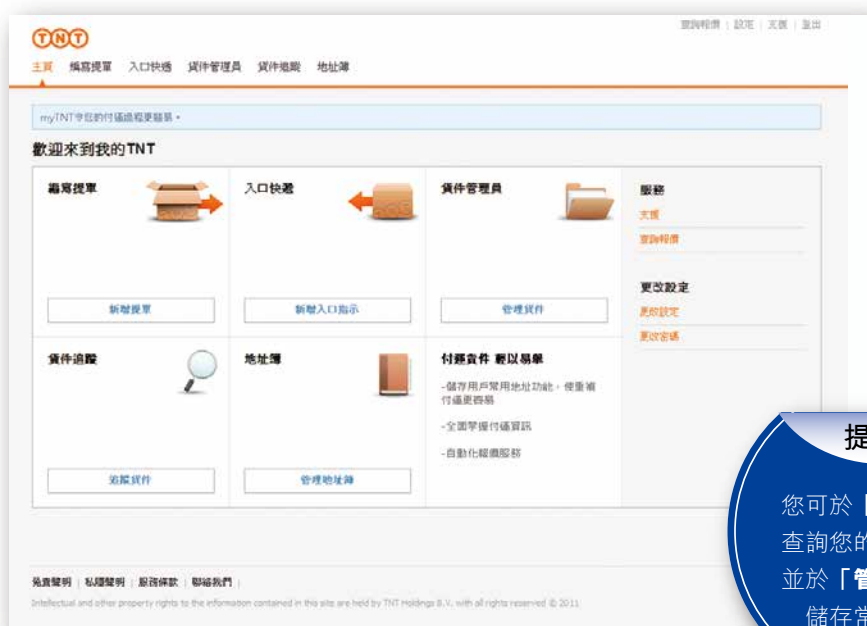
TNT

查詢報價 | 設定 | 支援 | 登出

主頁 編寫提單 入口快遞 貨件管理員 貨件追蹤 地址簿

myTNT令您的付運過程更簡易。

歡迎來到我的TNT

編寫提單

新增提單

入口快遞

新增入口指示

貨件管理員

管理貨件

服務

支援

查詢報價

更改設定

更新設定

更改密碼

貨件追蹤

追蹤貨件

地址簿

管理地址簿

付運貨件 輕以易舉

-儲存用戶常用地址功能，使重複付運更容易

-全面掌握付運資訊

-自動化報價服務

提

您可於 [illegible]
查詢您的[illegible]
並於「管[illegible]
儲存常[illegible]

免責聲明 | 私隱聲明 | 服務條款 | 聯絡我們 |

Intellectual and other property rights to the information contained in this site are held by TNT Holdings B.V. with all rights reserved © 2011